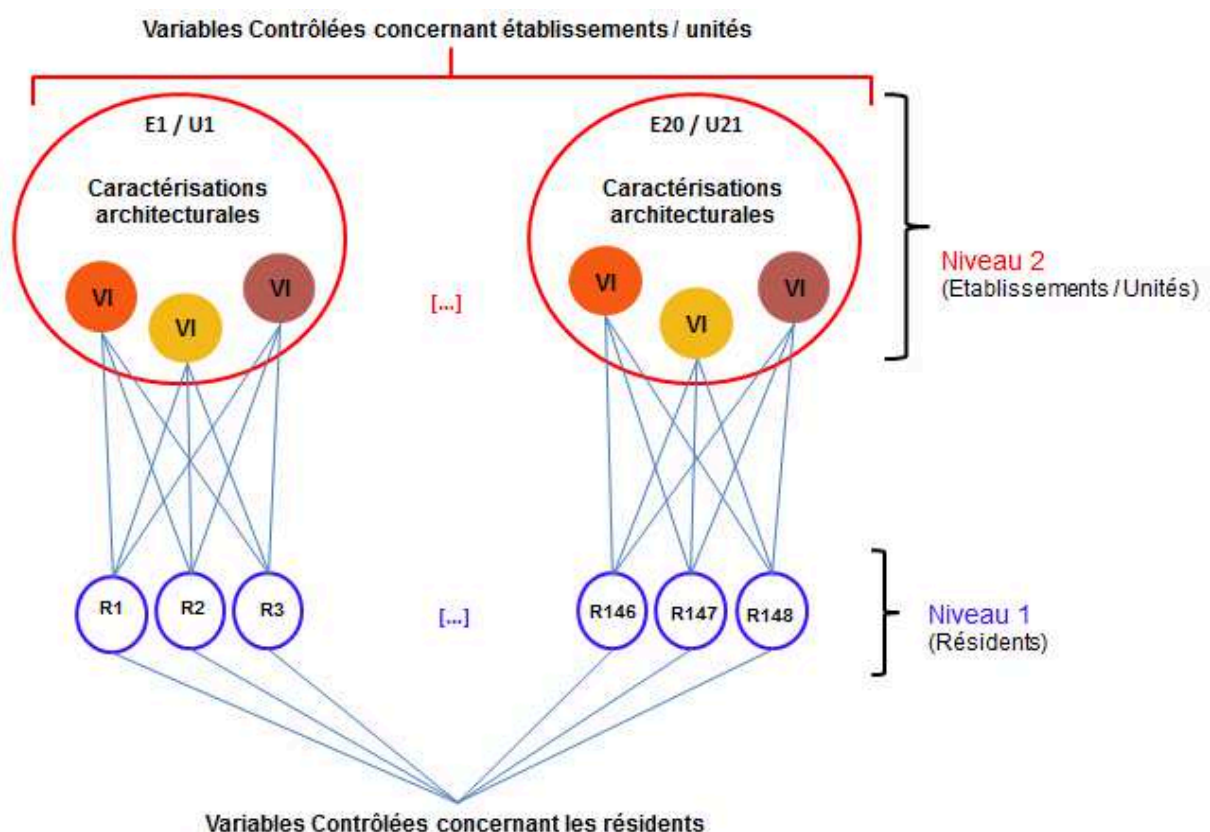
Variables Contrôlées concernant établissements / unités

E1 / U1

Caractérisations architecturales

VI VI VI

[...]

E20 / U21

Caractérisations architecturales

VI VI VI

Niveau 2
(Etablissements / Unités)

R1 R2 R3

[...]

R146 R147 R148

Niveau 1
(Résidents)

Variables Contrôlées concernant les résidents